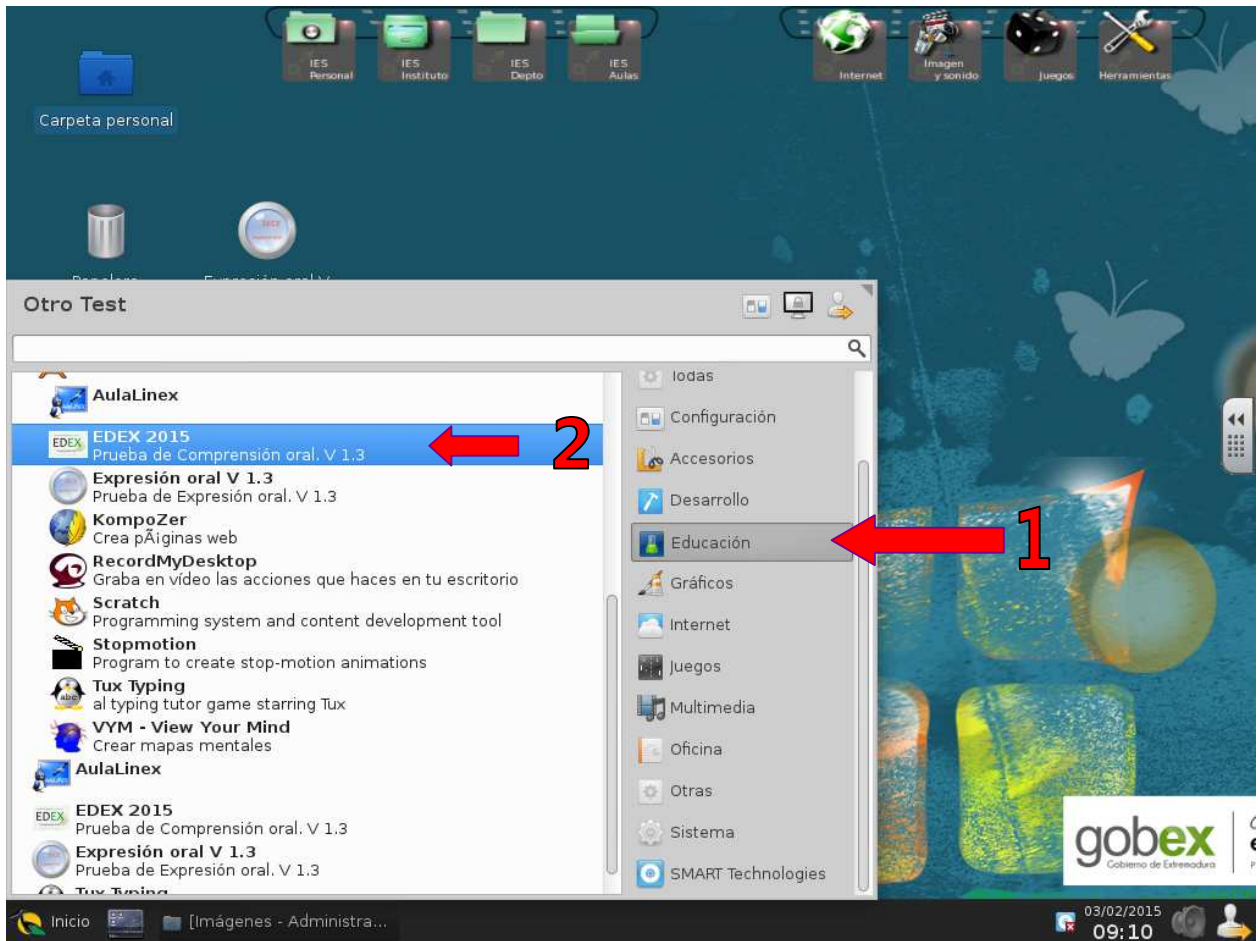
IES Personal
IES Instituto
IES Depto
IES Aulas
Internet
Imagen y sonido
Juegos
Herramientas

Carpeta personal

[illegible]
Expresión oral V

Otro Test

AulaLinex
EDEX 2015
Prueba de Comprensión oral. V 1.3
2
Expresión oral V 1.3
Prueba de Expresión oral. V 1.3
KompoZer
Crea pÃ¡ginas web
RecordMyDesktop
Graba en vídeo las acciones que haces en tu escritorio
Scratch
Programming system and content development tool
Stopmotion
Program to create stop-motion animations
Tux Typing
al typing tutor game starring Tux
VYM - View Your Mind
Crear mapas mentales
AulaLinex
EDEX 2015
Prueba de Comprensión oral. V 1.3
Expresión oral V 1.3
Prueba de Expresión oral. V 1.3
Tux Typing

Todas
Configuración
Accesorios
Desarrollo
Educación
1
Gráficos
Internet
Juegos
Multimedia
Oficina
Otras
Sistema
SMART Technologies

gobex
Gobierno de Extremadura

Inicio
[Imágenes - Administra...
03/02/2015
09:10